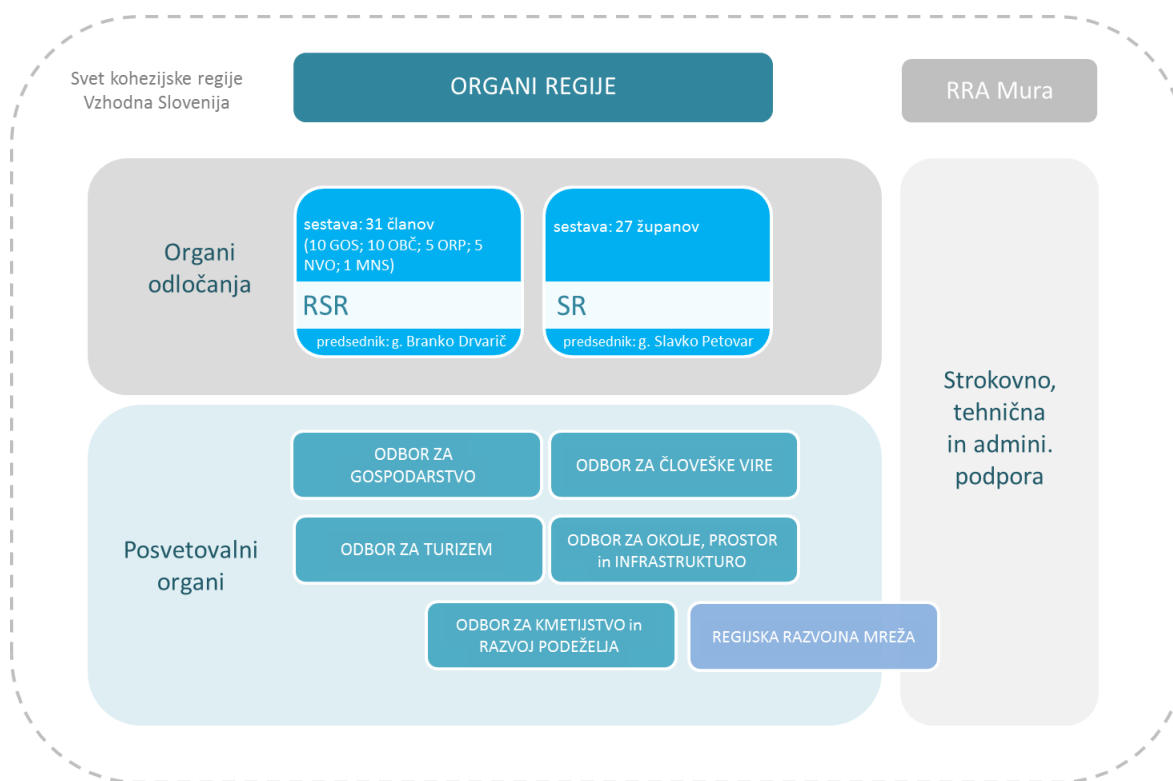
Svet kohezijske regije Vzhodna Slovenija

ORGANI REGIJE

RRA Mura

Organi odločanja

sestava: 31 članov (10 GOS; 10 OBČ; 5 ORP; 5 NVO; 1 MNS)

RSR

predsednik: g. Branko Drvarič

sestava: 27 županov

SR

predsednik: g. Slavko Petovar

Strokovno, tehnična in admini. podpora

Posvetovalni organi

ODBOR ZA GOSPODARSTVO

ODBOR ZA ČLOVEŠKE VIRE

ODBOR ZA TURIZEM

ODBOR ZA OKOLJE, PROSTOR in INFRASTRUKTURO

ODBOR ZA KMETIJSTVO in RAZVOJ PODEŽELJA

REGIJSKA RAZVOJNA MREŽA